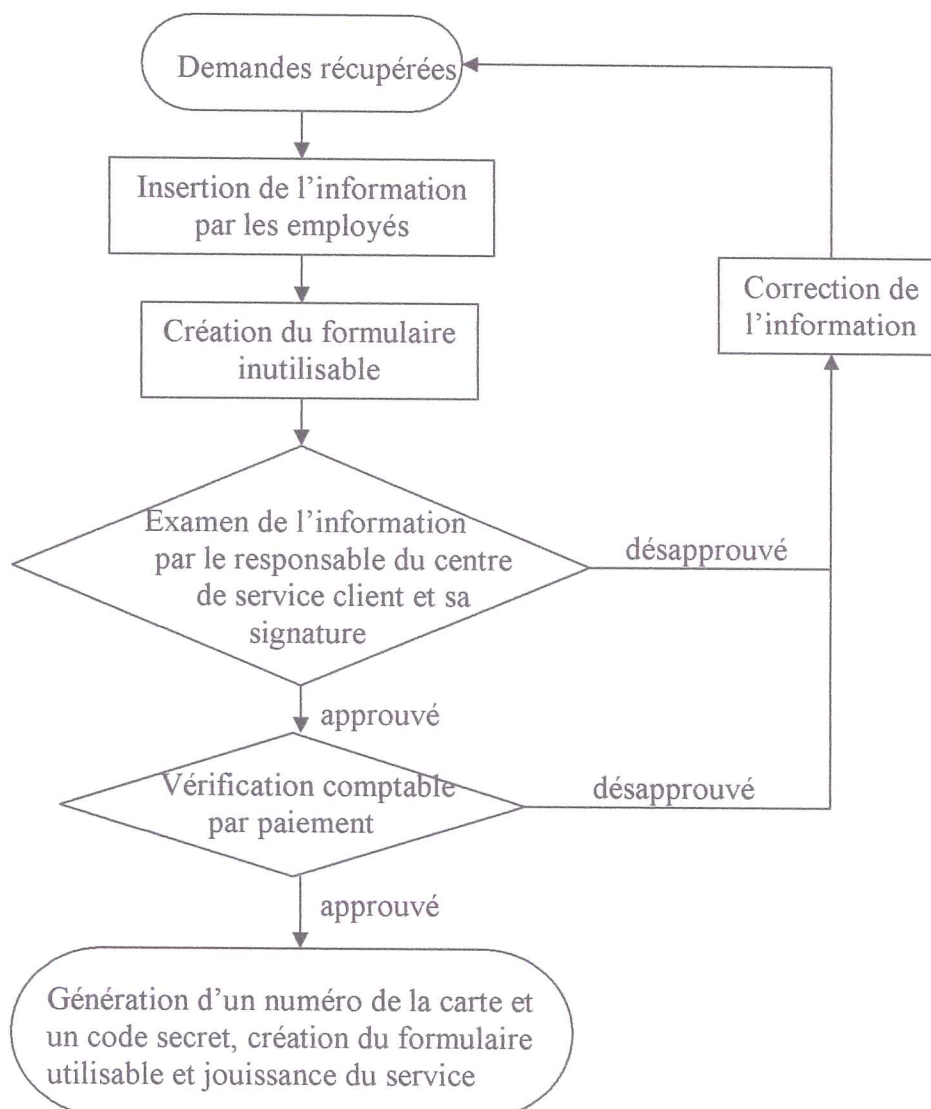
Demandes récupérées

Insertion de l’information par les employés

Création du formulaire inutilisable

Examen de l’information par le responsable du centre de service client et sa signature

désapprouvé

Correction de l’information

approuvé

Vérification comptable par paiement

désapprouvé

approuvé

Génération d’un numéro de la carte et un code secret, création du formulaire utilisable et jouissance du service